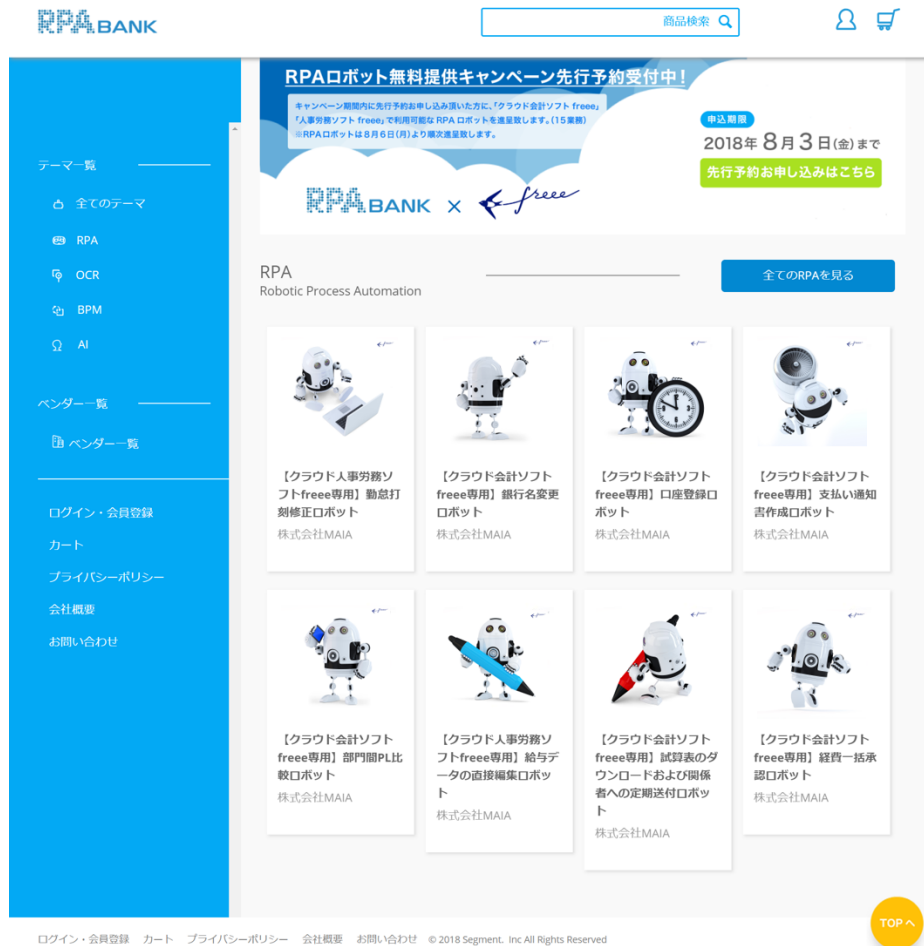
RPA BANK

商品検索

RPAロボット無料提供キャンペーン先行予約受付中！

キャンペーン期間内に先行予約お申し込み頂いた方に、『クラウド会計ソフト freee』『人事労務ソフト freee』で利用可能な RPA ロボットを進呈致します。（15業務）
※RPAロボットは8月6日(月)より順次進呈致します。

申込期限
2018年 8月3日(金) まで
先行予約お申し込みはこちら

RPA BANK × freee

テーマ一覧
全てのテーマ
RPA
OCR
BPM
AI

ベンダー一覧
ベンダー一覧

ログイン・会員登録
カート
プライバシーポリシー
会社概要
お問い合わせ

RPA
Robotic Process Automation

全てのRPAを見る

【クラウド人事労務ソフトfreee専用】勤怠打刻修正ロボット
株式会社MAIA

【クラウド会計ソフトfreee専用】銀行名変更ロボット
株式会社MAIA

【クラウド会計ソフトfreee専用】口座登録ロボット
株式会社MAIA

【クラウド会計ソフトfreee専用】支払い通知書作成ロボット
株式会社MAIA

【クラウド会計ソフトfreee専用】部門間PL比較ロボット
株式会社MAIA

【クラウド人事労務ソフトfreee専用】給与データの直接編集ロボット
株式会社MAIA

【クラウド会計ソフトfreee専用】試算表のダウンロードおよび関係者への定期送付ロボット
株式会社MAIA

【クラウド会計ソフトfreee専用】経費一括承認ロボット
株式会社MAIA

ログイン・会員登録　カート　プライバシーポリシー　会社概要　お問い合わせ　© 2018 Segment. Inc All Rights Reserved

TOP